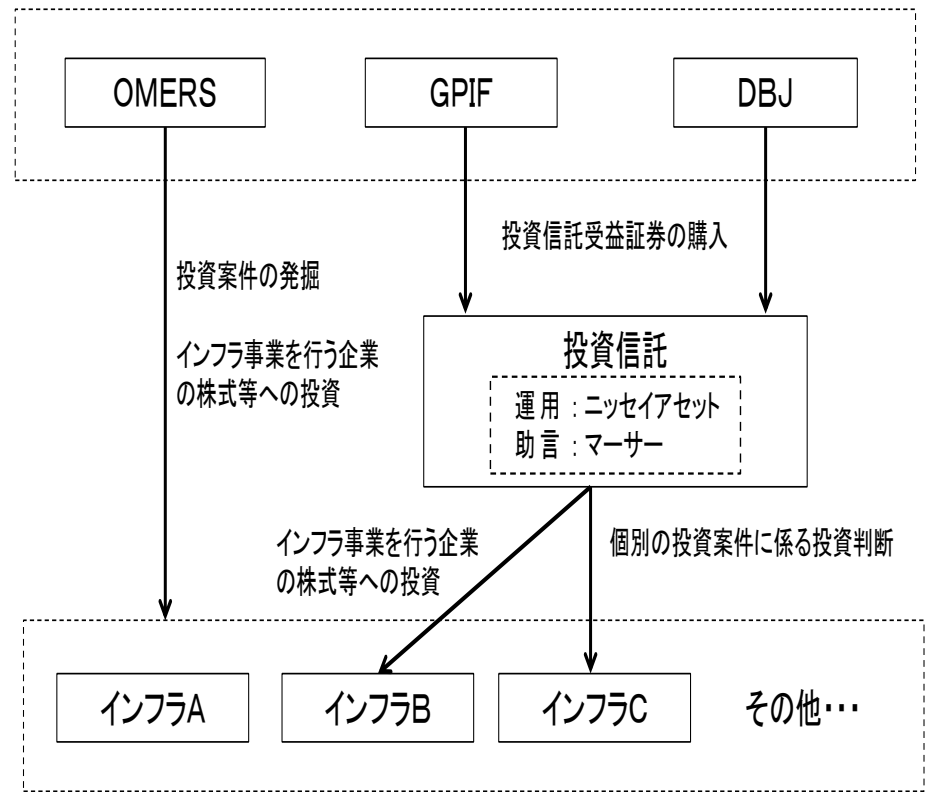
OMERS

GPIF

DBJ

投資信託受益証券の購入

投資案件の発掘

インフラ事業を行う企業の株式等への投資

投資信託

運用：ニッセイアセット
助言：マーサー

インフラ事業を行う企業の株式等への投資

個別の投資案件に係る投資判断

インフラA

インフラB

インフラC

その他･･･